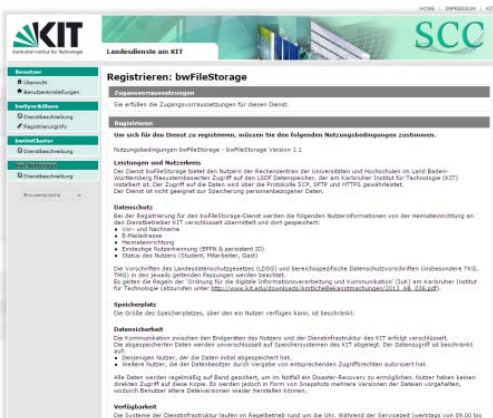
HOME | IMPRESSUM | KIT

KIT
Karlsruher Institut für Technologie

Landesdienste am KIT

SCC

Benutzer
Übersicht
Benutzereinstellungen

bwSyncAndShare
Dienstbeschreibung
Registrierungsinfo

bwUniCluster
Dienstbeschreibung

bwFileStorage
Dienstbeschreibung

Binnenseite am

Registrieren: bwFileStorage

Zugangsvoraussetzungen

Sie erfüllen die Zugangsvoraussetzungen für diesen Dienst.

Registrieren

Um sich für den Dienst zu registrieren, müssen Sie den folgenden Nutzungsbedingungen zustimmen.

Nutzungsbedingungen bwFileStorage - bwFileStorage Version 1.1

Leistungen und Nutzerkreis
Der Dienst bwFileStorage bietet den Nutzern der Rechenzentren der Universitäten und Hochschulen im Land Baden-Württemberg flexiblen Zugriff auf den LSDF Datenspeicher, der am Karlsruher Institut für Technologie (KIT) installiert ist. Der Zugriff auf die Daten wird über die Protokolle SCP, SFTP und HTTPS gewährleistet.
Der Dienst ist nicht geeignet zur Speicherung personenbezogener Daten.

Datenschutz
Bei der Registrierung für den bwFileStorage-Dienst werden die folgenden Nutzerinformationen von der Heimateinrichtung an den Diensterbringer KIT verschlüsselt übermittelt und dort gespeichert:
Vor- und Nachname
E-Mailadresse
Heimateinrichtung
Eindeutige Nutzerkennung (EPPN & persistent ID)
Status des Nutzers (Student, Mitarbeiter, Gast)

Die Vorschriften des Landesdatenschutzgesetzes (LDSG) und bereichsspezifische Datenschutzvorschriften (insbesondere TKG, TMG) in den jeweils geltenden Fassungen werden beachtet.
Es gelten die Regeln der "Ordnung für die digitale Informationsverarbeitung und Kommunikation" (IuK) am Karlsruher Institut für Technologie (abzurufen unter http://www.kit.edu/downloads/AmtlicheBekanntmachungen/2013_AB_036.pdf).

Speicherplatz
Die Größe des Speicherplatzes, über den ein Nutzer verfügen kann, ist beschränkt.

Datensicherheit
Die Kommunikation zwischen den Endgeräten des Nutzers und der Dienstinfrastruktur des KIT erfolgt verschlüsselt.
Die abgespeicherten Daten werden unverschlüsselt auf Speichersystemen des KIT abgelegt. Der Datenzugriff ist beschränkt auf:
Denjenigen Nutzer, der die Daten initial abgespeichert hat.
Weitere Nutzer, die der Dateibesitzer durch Vergabe von entsprechenden Zugriffsrechten autorisiert hat.

Alle Daten werden regelmäßig auf Band gesichert, um im Notfall ein Disaster-Recovery zu ermöglichen. Nutzer haben keinen direkten Zugriff auf diese Kopie. Es werden jedoch in Form von Snapshots mehrere Versionen der Dateien vorgehalten, wodurch Benutzer ältere Dateiversionen wieder herstellen können.

Verfügbarkeit
Die Systeme der Dienstinfrastruktur laufen im Regelbetrieb rund um die Uhr. Während der Servicezeit (werktags von 09.00 bis